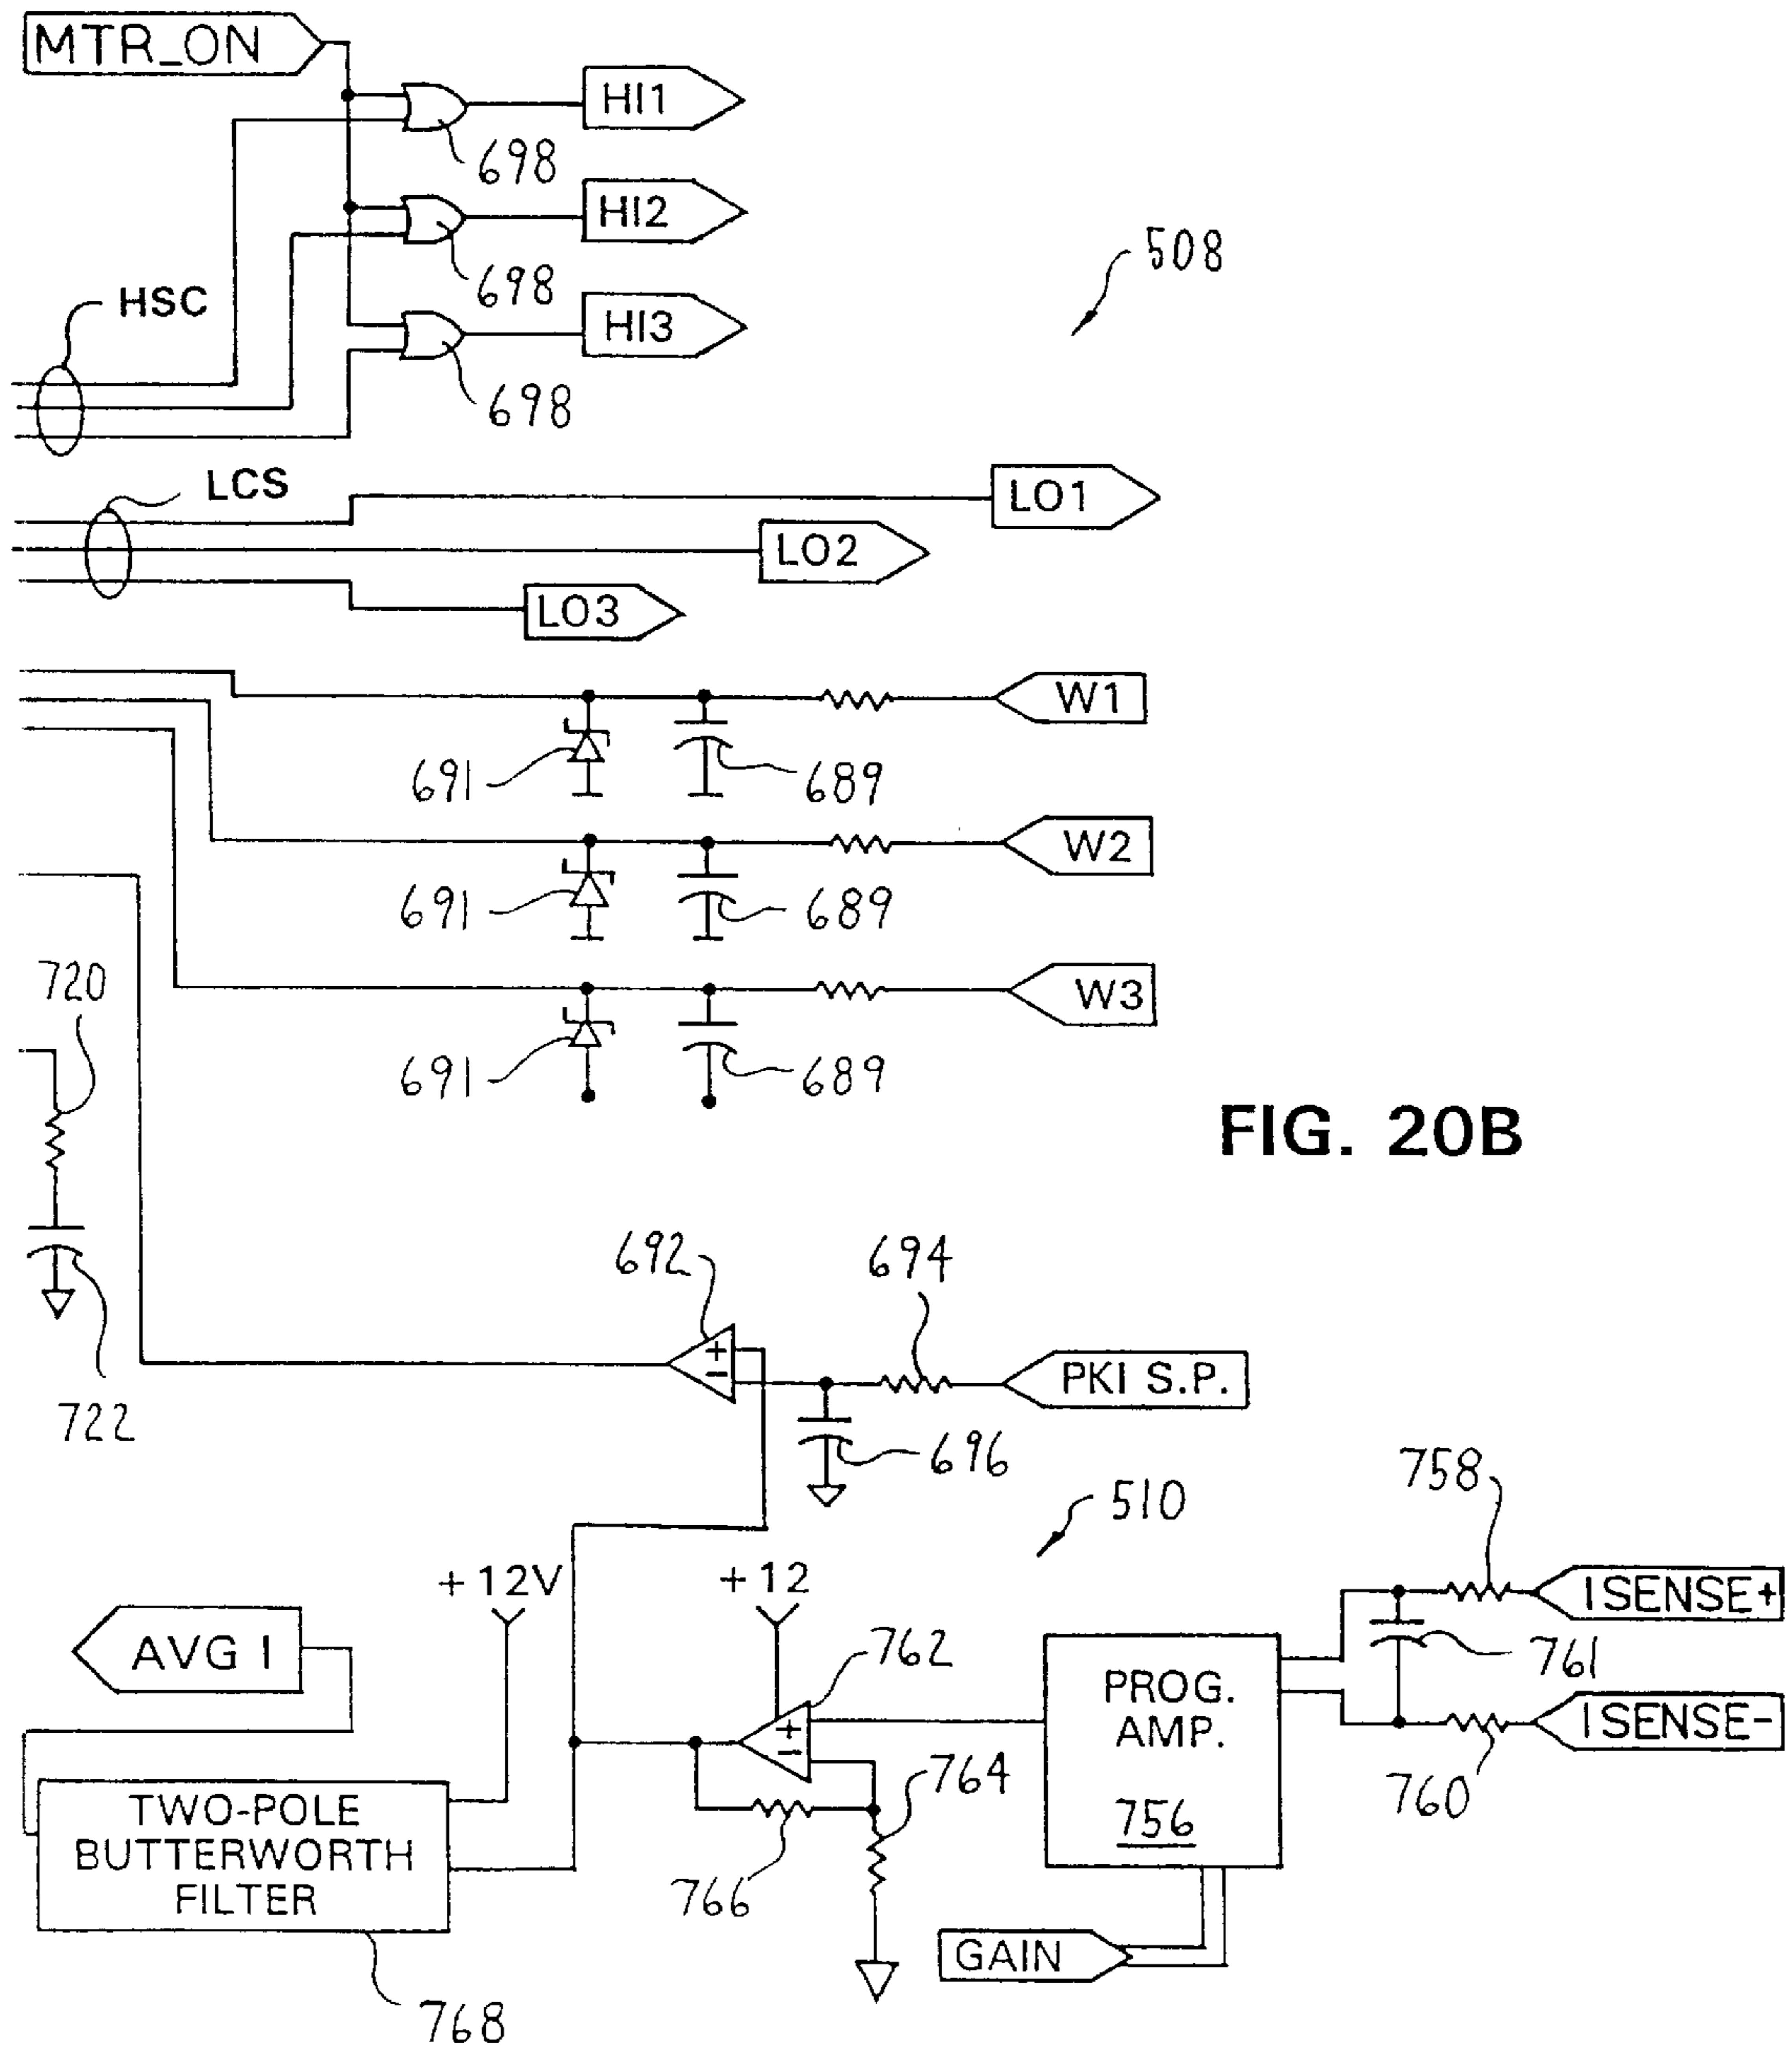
MTR_ON
HI1
698
HI2
698
508
HSC
HI3
698
LCS
LO1
LO2
LO3
W1
691
689
W2
691
689
720
W3
691
689
FIG. 20B
692
694
PKI S.P.
722
696
510
758
+12V
+12
ISENSE+
AVG I
762
761
PROG. AMP.
756
ISENSE-
764
TWO-POLE BUTTERWORTH FILTER
760
766
GAIN
768